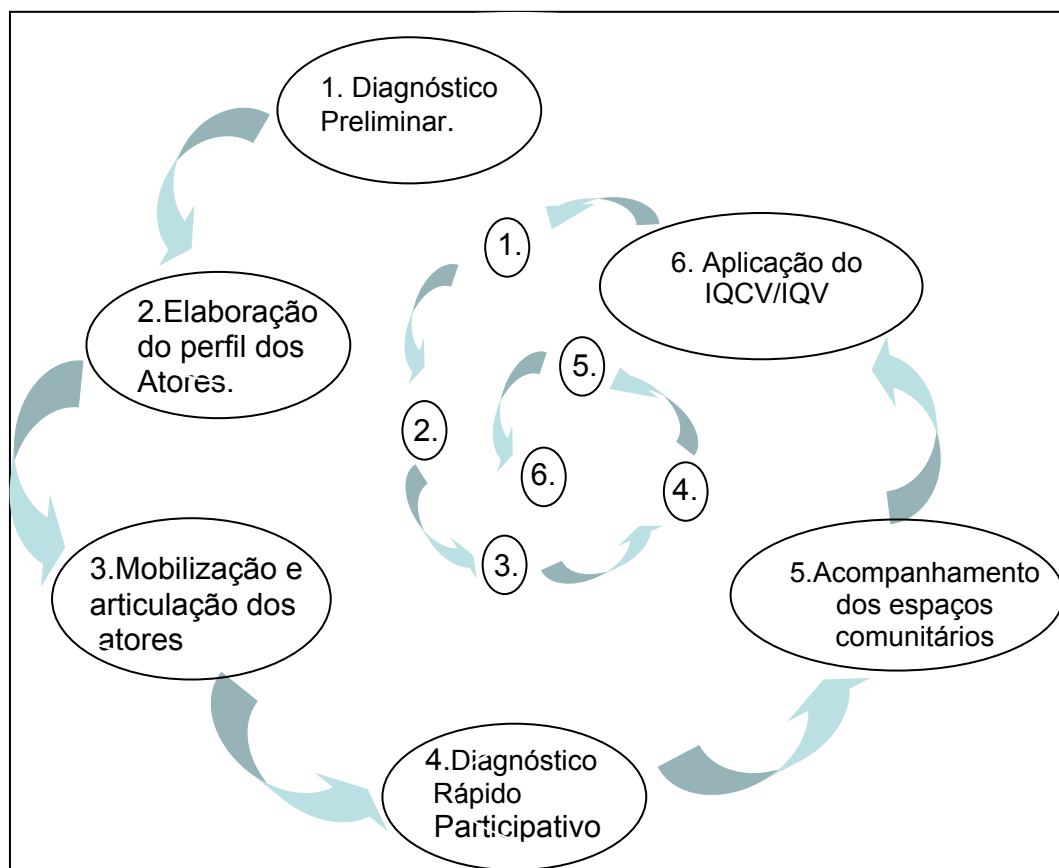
1. Diagnóstico Preliminar.

2.Elaboração do perfil dos Atores.

3.Mobilização e articulação dos atores

4.Diagnóstico Rápido Participativo

5.Acompanhamento dos espaços comunitários

6. Aplicação do IQCV/IQV

1.

2.

3.

4.

5.

6.